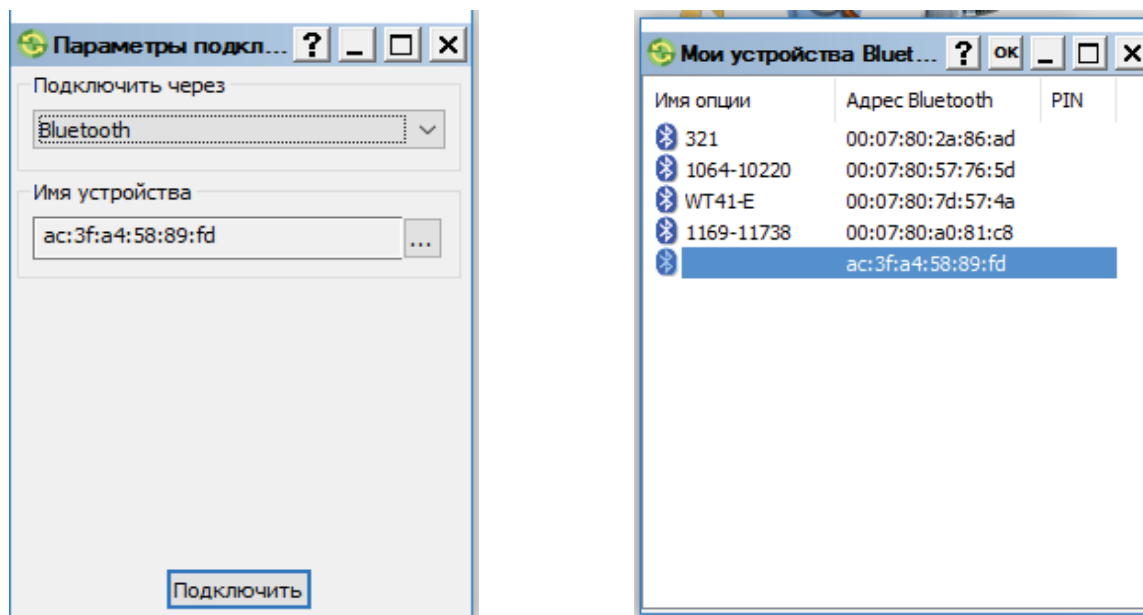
Параметры подкл... ? _ □ X

Подключить через

Bluetooth

Имя устройства

ac:3f:a4:58:89:fd ...

Подключить

Мои устройства Bluet... ? OK _ □ X

| Имя опции | Адрес Bluetooth | PIN |
|---|---|---|
| 321 | 00:07:80:2a:86:ad | |
| 1064-10220 | 00:07:80:57:76:5d | |
| WT41-E | 00:07:80:7d:57:4a | |
| 1169-11738 | 00:07:80:a0:81:c8 | |
| | ac:3f:a4:58:89:fd | |